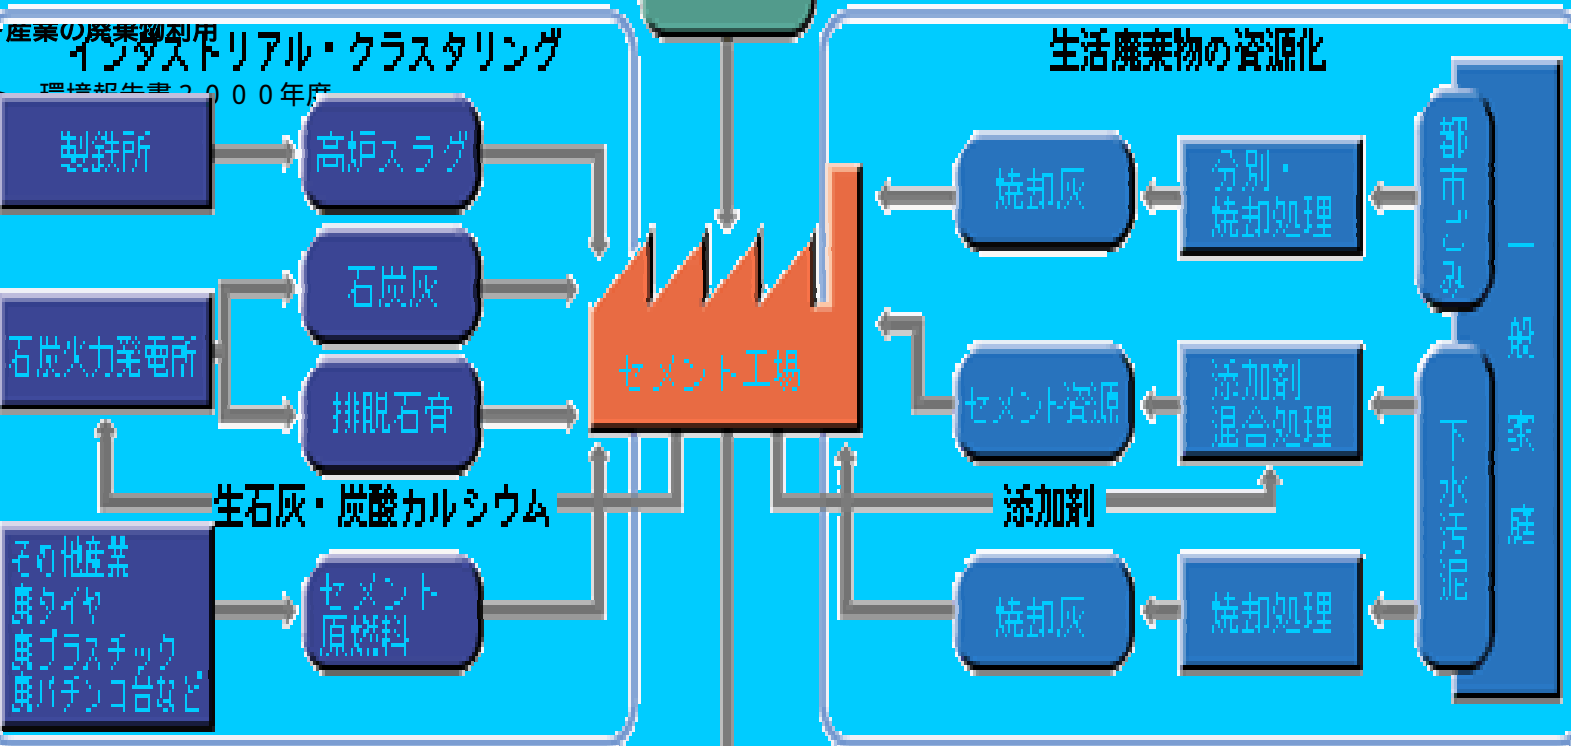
産業の廃棄物利用
インダストリアル・クラスタリング
環境報告書２０００年度
製鉄所
高炉スラグ
石炭灰
石炭火力発電所
排脱石膏
生石灰・炭酸カルシウム
その他産業
廃タイヤ
廃プラスチック
廃パチンコ台など
セメント原燃料
セメント工場
生活廃棄物の資源化
焼却灰
分別・焼却処理
都市ごみ
一般家庭
セメント資源
添加剤混合処理
添加剤
下水汚泥
焼却灰
焼却処理